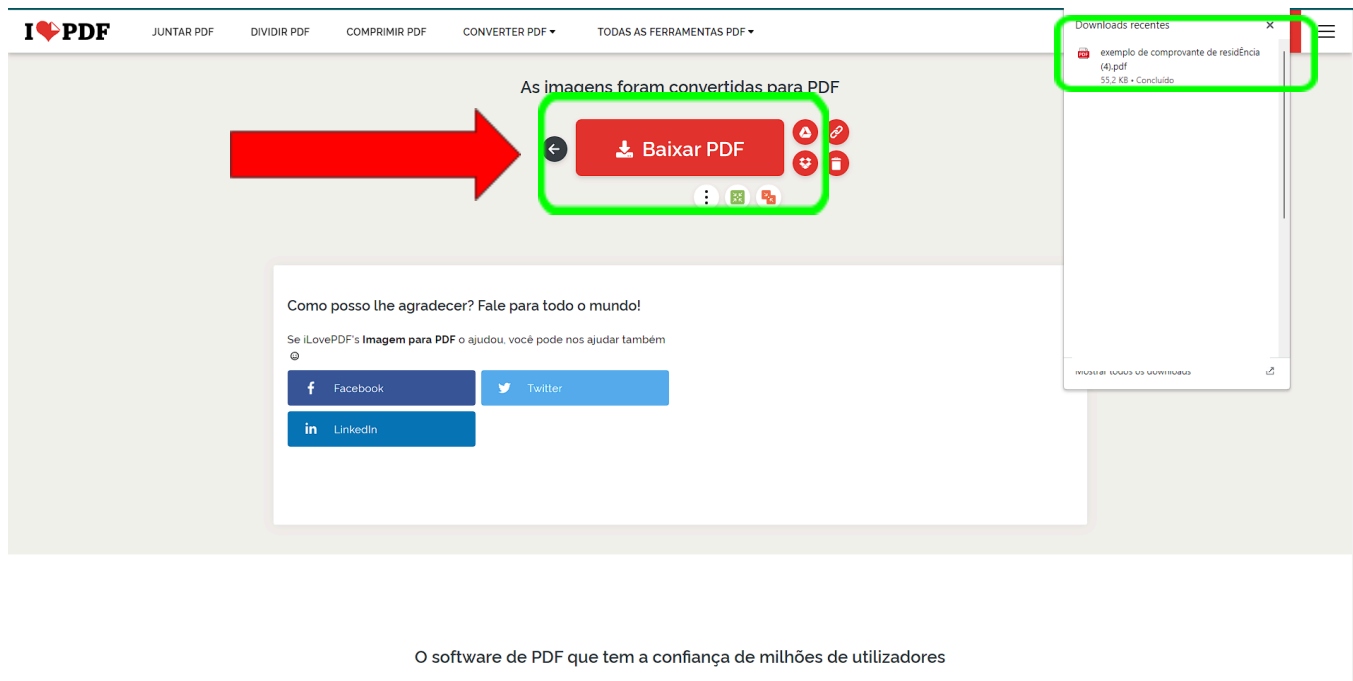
I❤PDF JUNTAR PDF DIVIDIR PDF COMPRIMIR PDF CONVERTER PDF ▾ TODAS AS FERRAMENTAS PDF ▾

Downloads recentes ×

exemplo de comprovante de residÊncia (4).pdf
55,2 KB • Concluído

Mostrar todos os downloads

As imagens foram convertidas para PDF

Baixar PDF

Como posso lhe agradecer? Fale para todo o mundo!

Se iLovePDF's **Imagem para PDF** o ajudou, você pode nos ajudar também ☺

Facebook

Twitter

LinkedIn

O software de PDF que tem a confiança de milhões de utilizadores